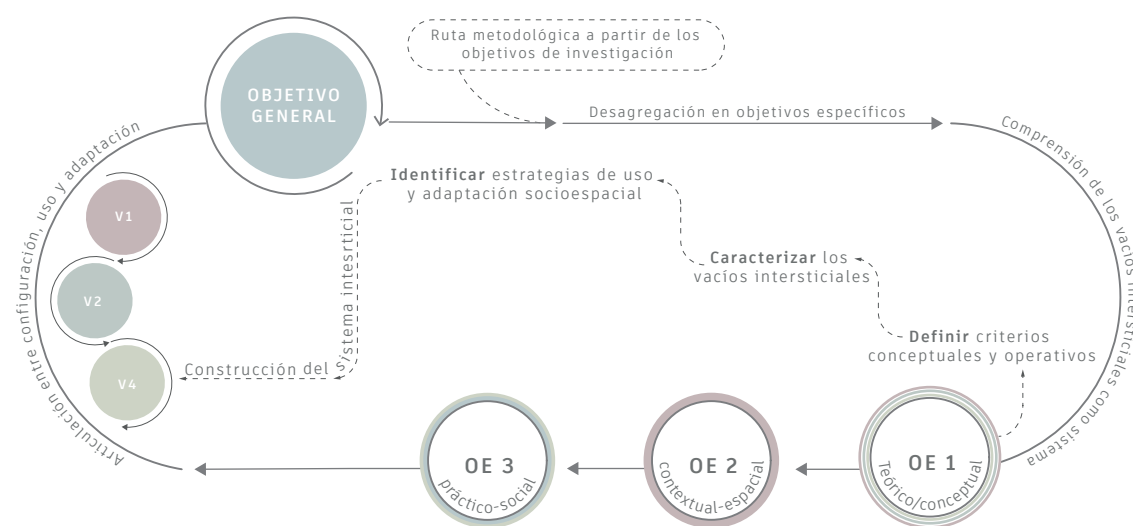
Ruta metodológica a partir de los objetivos de investigación

OBJETIVO GENERAL

Desagregación en objetivos específicos

Comprensión de los vacíos intersticiales como sistema

Articulación entre configuración, uso y adaptación

V1

V2

V4

Identificar estrategias de uso y adaptación socioespacial

Caracterizar los vacíos intersticiales

Definir criterios conceptuales y operativos

Construcción del sistema intesrticial

OE 3
práctico-social

OE 2
contextual-espacial

OE 1
Teórico/conceptual